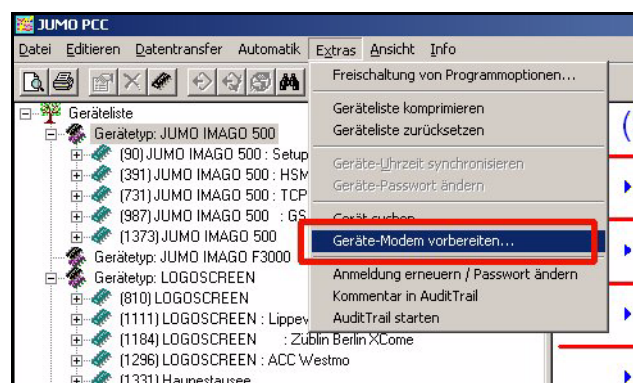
JUMO PCC

Datei Editieren Datentransfer Automatik Extras Ansicht Info

Geräteliste
Gerätetyp: JUMO IMAGO 500
(90) JUMO IMAGO 500 : Setup
(391) JUMO IMAGO 500 : HSM
(731) JUMO IMAGO 500 : TCP
(987) JUMO IMAGO 500 : GS
(1373) JUMO IMAGO 500
Gerätetyp: JUMO IMAGO F3000
Gerätetyp: LOGOSCREEN
(810) LOGOSCREEN
(1111) LOGOSCREEN : Lippev
(1184) LOGOSCREEN : Züblin Berlin XCome
(1296) LOGOSCREEN : ACC Westmo
(1331) Haupestausee

Freischaltung von Programmoptionen...
Geräteliste komprimieren
Geräteliste zurücksetzen
Geräte-Uhrzeit synchronisieren
Geräte-Passwort ändern
Gerät suchen
Geräte-Modem vorbereiten...
Anmeldung erneuern / Passwort ändern
Kommentar in AuditTrail
AuditTrail starten